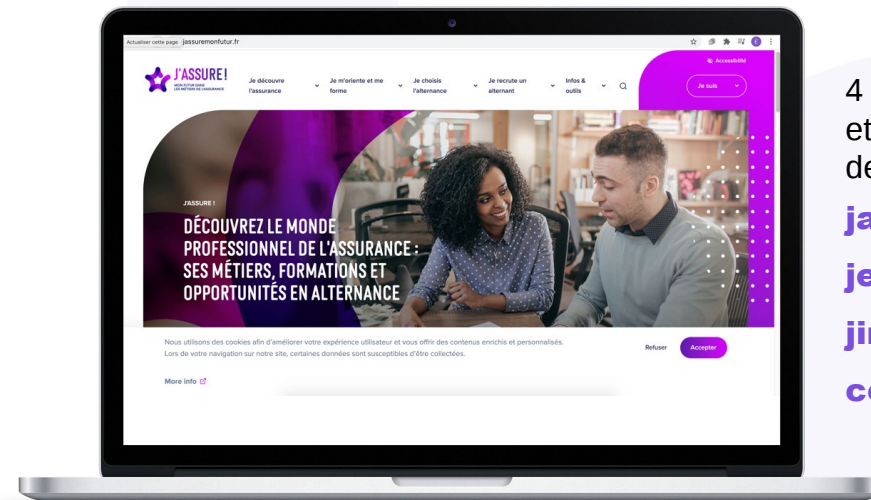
Actualiser cette page jassuremonfutur.fr

J'ASSURE!
MON FUTUR DANS LES MÉTIERS DE L'ASSURANCE

Je découvre l'assurance
Je m'oriente et me forme
Je choisis l'alternance
Je recrute un alternant
Infos & outils

Accessibilité
Je suis

J'ASSURE !
DÉCOUVREZ LE MONDE PROFESSIONNEL DE L'ASSURANCE : SES MÉTIERS, FORMATIONS ET OPPORTUNITÉS EN ALTERNANCE

Nous utilisons des cookies afin d'améliorer votre expérience utilisateur et vous offrir des contenus enrichis et personnalisés. Lors de votre navigation sur notre site, certaines données sont susceptibles d'être collectées.

More info

Refuser
Accepter

4
et
de
ja
je
jir
co